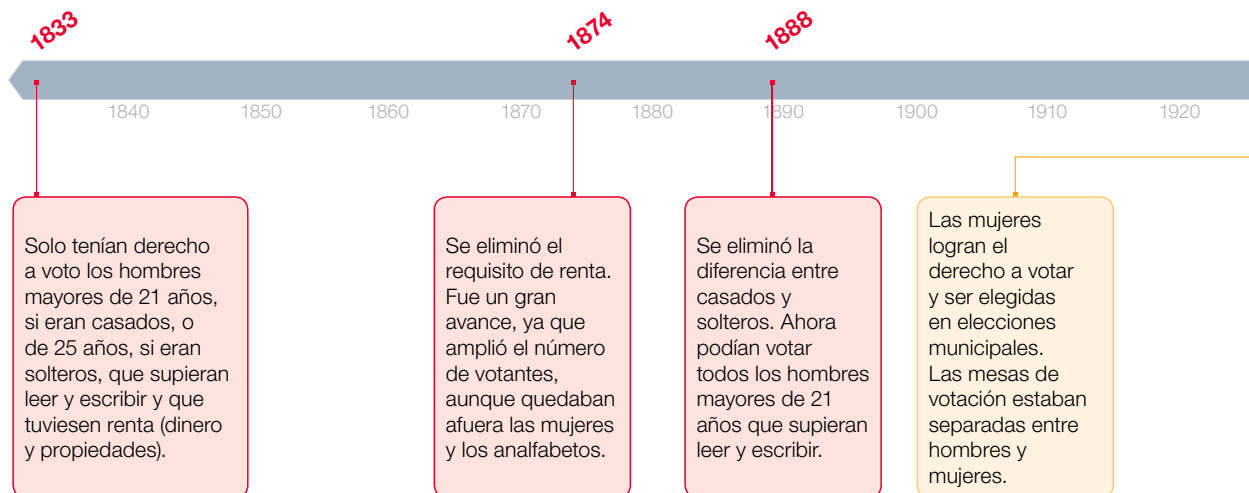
1833

1874

1888

1840 1850 1860 1870 1880 1890 1900 1910 1920

Solo tenían derecho a voto los hombres mayores de 21 años, si eran casados, o de 25 años, si eran solteros, que supieran leer y escribir y que tuviesen renta (dinero y propiedades).

Se eliminó el requisito de renta. Fue un gran avance, ya que amplió el número de votantes, aunque quedaban afuera las mujeres y los analfabetos.

Se eliminó la diferencia entre casados y solteros. Ahora podían votar todos los hombres mayores de 21 años que supieran leer y escribir.

Las mujeres logran el derecho a votar y ser elegidas en elecciones municipales. Las mesas de votación estaban separadas entre hombres y mujeres.